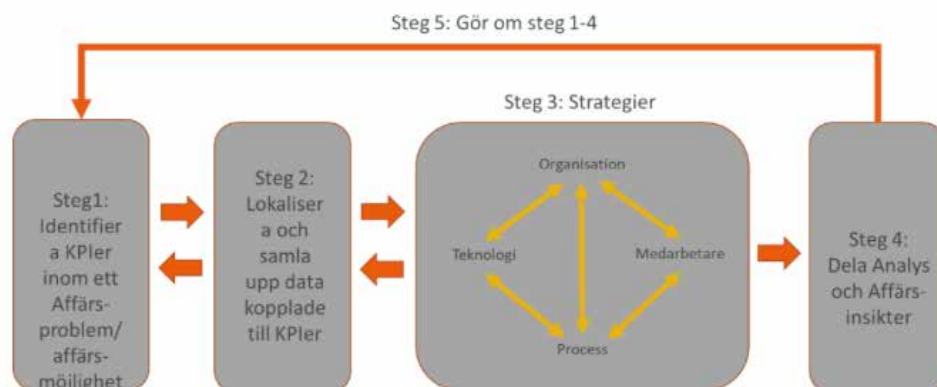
Steg 5: Gör om steg 1-4

Steg 3: Strategier

Steg1: Identifier a KPIer inom ett Affärs- problem/ affärs- möjlighet

Steg 2: Lokaliser a och samla upp data kopplade till KPIer

Organisation

Teknologi

Medarbetare

Process

Steg 4: Dela Analys och Affärs- insikter